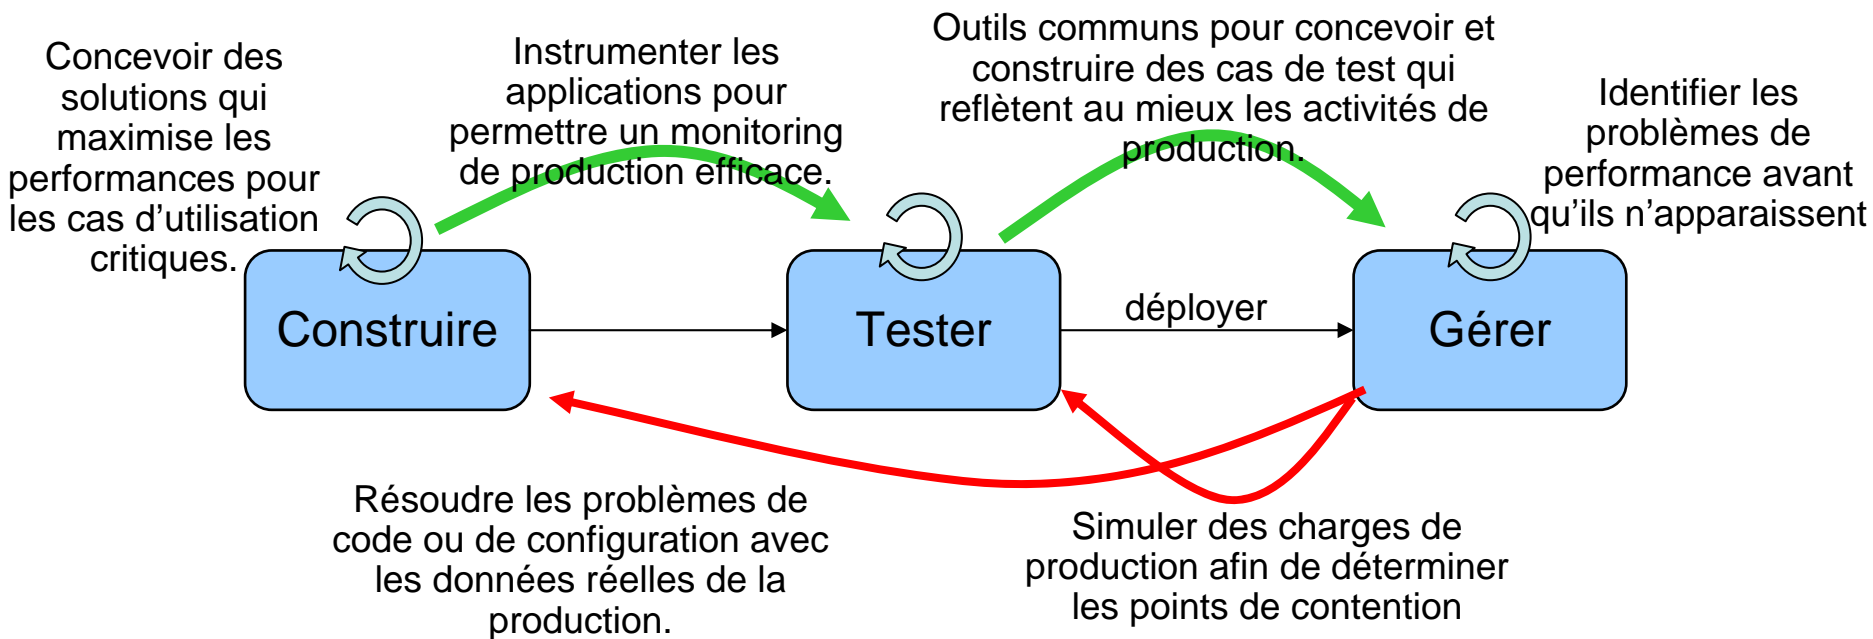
Concevoir des solutions qui maximise les performances pour les cas d’utilisation critiques.

Instrumenter les applications pour permettre un monitoring de production efficace.

Outils communs pour concevoir et construire des cas de test qui reflètent au mieux les activités de production.

Identifier les problèmes de performance avant qu’ils n’apparaissent

Construire

Tester

déployer

Gérer

Résoudre les problèmes de code ou de configuration avec les données réelles de la production.

Simuler des charges de production afin de déterminer les points de contention